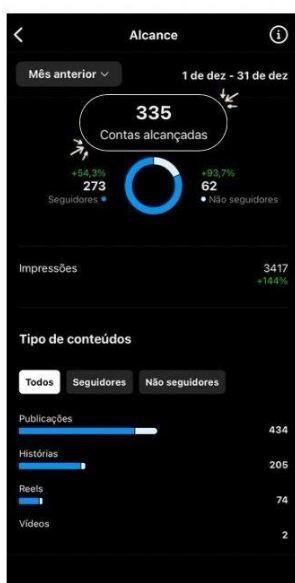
Alcance

Mês anterior

1 de dez - 31 de dez

335
Contas alcançadas

+54,3%
273
Seguidores

+93,7%
62
Não seguidores

Impressões
3417
+144%

Tipo de conteúdos

Todos
Seguidores
Não seguidores

Publicações
434

Histórias
205

Reels
74

Vídeos
2